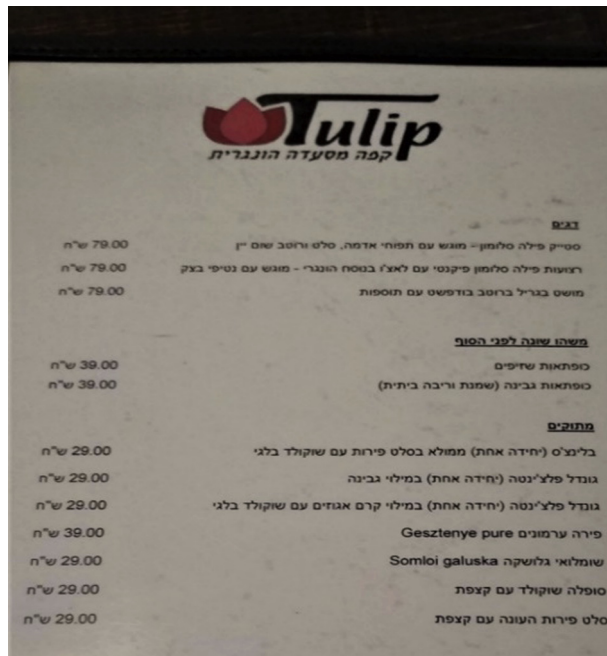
Tulip
קפה מסעדה הונגרית

דגים
סטייק פילה סלמון - מוגש עם תפוחי אדמה, סלט ורוטב שום ייין 79.00 ש"ח
רצועות פילה סלמון פיקנטי עם לאצ'ו בנוסח הונגרי - מוגש עם נטיפי בצק 79.00 ש"ח
מושט בגריל ברוטב בודפשט עם תוספות 79.00 ש"ח

משהו שונה לפני הסוף
כופתאות שזיפים 39.00 ש"ח
כופתאות גבינה (שמנת וריבה ביתית) 39.00 ש"ח

מתוקים
בלינצ'ס (יחידה אחת) ממולא בסלט פירות עם שוקולד בלגי 29.00 ש"ח
גונדל פלצ'ינטה (יחידה אחת) במילוי גבינה 29.00 ש"ח
גונדל פלצ'ינטה (יחידה אחת) במילוי קרם אגוזים עם שוקולד בלגי 29.00 ש"ח
פירה ערמונים Gesztenye pure 39.00 ש"ח
שומלואי גלושקה Somloi galuska 29.00 ש"ח
סופלה שוקולד עם קצפת 29.00 ש"ח
סלט פירות העונה עם קצפת 29.00 ש"ח